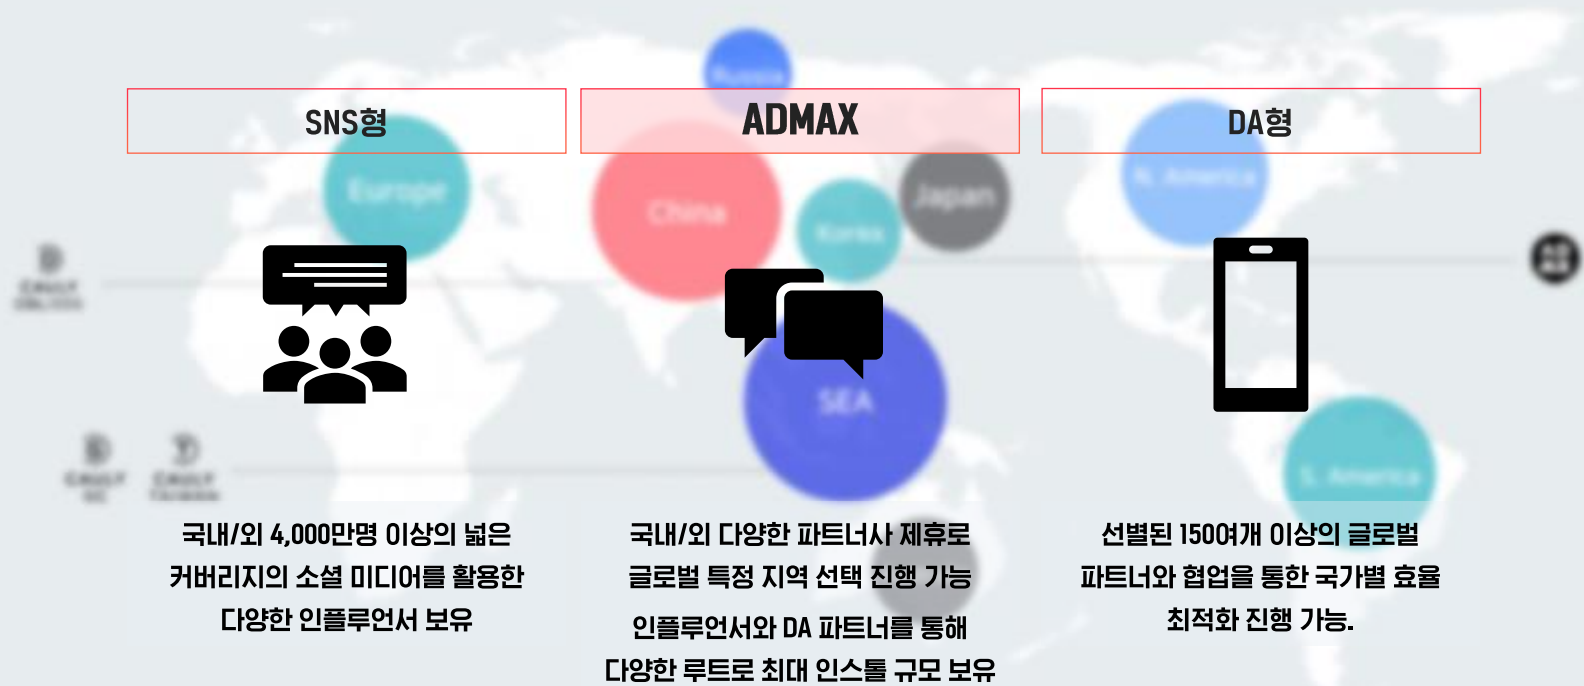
SNS형

ADMAX

DA형

Russia

Europe

China

Korea

Japan

N. America

SEA

S. America

국내/외 4,000만명 이상의 넓은 커버리지의 소셜 미디어를 활용한 다양한 인플루언서 보유

국내/외 다양한 파트너사 제휴로 글로벌 특정 지역 선택 진행 가능

인플루언서와 DA 파트너를 통해 다양한 루트로 최대 인스톨 규모 보유

선별된 150여개 이상의 글로벌 파트너와 협업을 통한 국가별 효율 최적화 진행 가능.